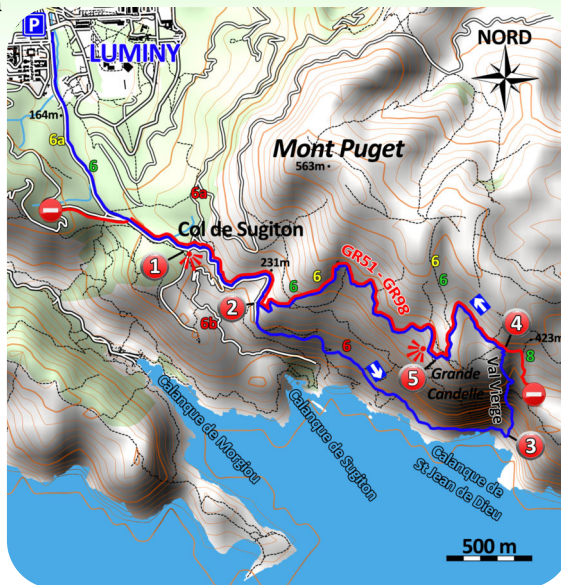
P
LUMINY
NORD
164m
6a
6
Mont Puget
563m
6a
Col de Sugiton
1
231m
6
GR51 - GR98
6
6
2
6b
6
4
423m
8
5
Grande Candelle
Val Vierge
3
Calanque de Morgiou
Calanque de Sugiton
Calanque de St Jean de Dieu
500 m